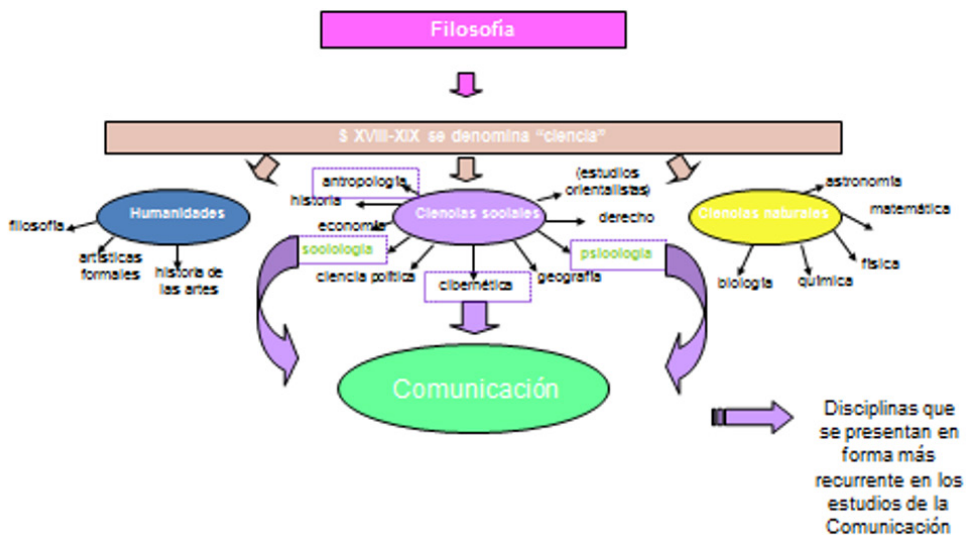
Filosofía

S XVIII-XIX se denomina "ciencia"

Humanidades

filosofía

artísticas formales

historia de las artes

antropología

historia

(estudios orientalistas)

Ciencias sociales

economía

derecho

sociología

psicología

ciencia política

cibernética

geografía

Ciencias naturales

astronomía

matemática

física

biología

química

Comunicación

Disciplinas que se presentan en forma más recurrente en los estudios de la Comunicación